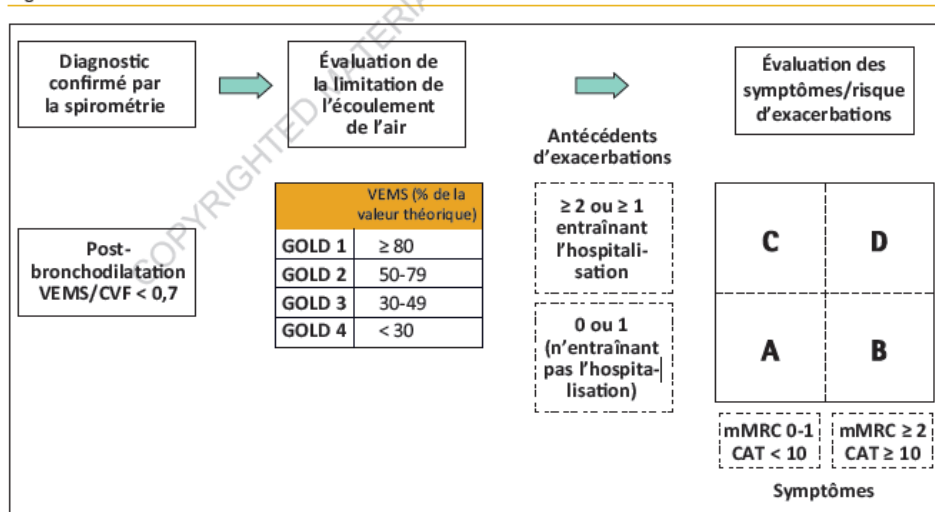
Diagnostic confirmé par la spirométrie

Évaluation de la limitation de l'écoulement de l'air

Évaluation des symptômes/risque d'exacerbations

Antécédents d'exacerbations

COPYRIGHTED MATERIAL

| | VEMS (% de la valeur théorique) |
|---|---|
| GOLD 1 | ≥ 80 |
| GOLD 2 | 50-79 |
| GOLD 3 | 30-49 |
| GOLD 4 | < 30 |

Post-bronchodilatation VEMS/CVF < 0,7

≥ 2 ou ≥ 1 entraînant l'hospitalisation

0 ou 1 (n'entraînant pas l'hospitalisation)

C

D

A

B

mMRC 0-1 CAT < 10

mMRC ≥ 2 CAT ≥ 10

Symptômes